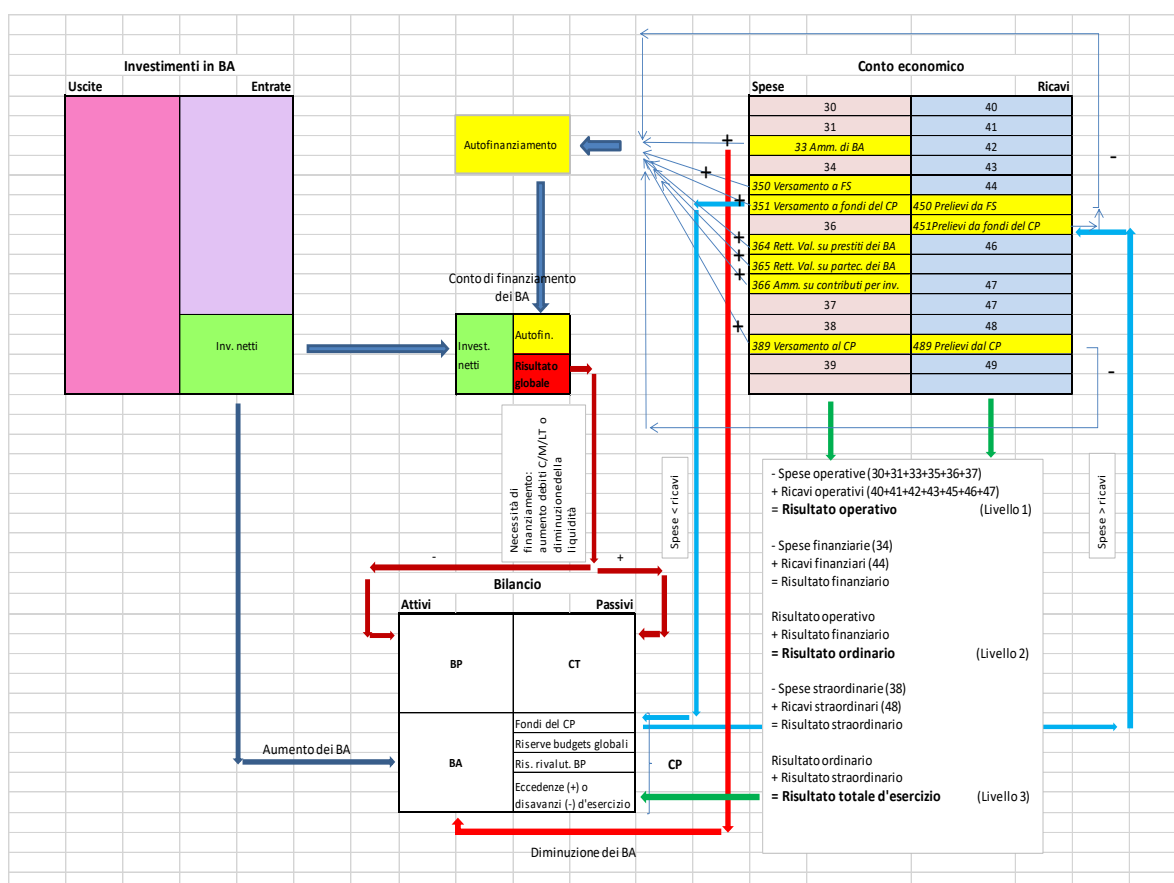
Investimenti in BA

Uscite

Entrate

Inv. netti

Autofinanziamento

Conto di finanziamento dei BA

Invest. netti

Autofin.

Risultato globale

Necessità di finanziamento: aumento debiti C/M/LT o diminuzione della liquidità

Conto economico

| Spese | Ricavi |
|---|---|
| 30 | 40 |
| 31 | 41 |
| 33 Amm. di BA | 42 |
| 34 | 43 |
| 350 Versamento a FS | 44 |
| 351 Versamento a fondi del CP | 450 Prelievi da FS |
| 36 | 451Prelievi da fondi del CP |
| 364 Rett. Val. su prestiti dei BA | 46 |
| 365 Rett. Val. su partec. dei BA | |
| 366 Amm. su contributi per inv. | 47 |
| 37 | 47 |
| 38 | 48 |
| 389 Versamento al CP | 489 Prelievi dal CP |
| 39 | 49 |

+
+
+
+
+
+
+
-
-

Spese < ricavi

Spese > ricavi

- Spese operative (30+31+33+35+36+37)
+ Ricavi operativi (40+41+42+43+45+46+47)
= **Risultato operativo** (Livello 1)

- Spese finanziarie (34)
+ Ricavi finanziari (44)
= Risultato finanziario

Risultato operativo
+ Risultato finanziario
= **Risultato ordinario** (Livello 2)

- Spese straordinarie (38)
+ Ricavi straordinari (48)
= Risultato straordinario

Risultato ordinario
+ Risultato straordinario
= **Risultato totale d'esercizio** (Livello 3)

-
+

Bilancio

Attivi

Passivi

BP

CT

BA

Fondi del CP

Riserve budgets globali

Ris. rivalut. BP

Eccedenze (+) o disavanzi (-) d'esercizio

CP

Aumento dei BA

Diminuzione dei BA